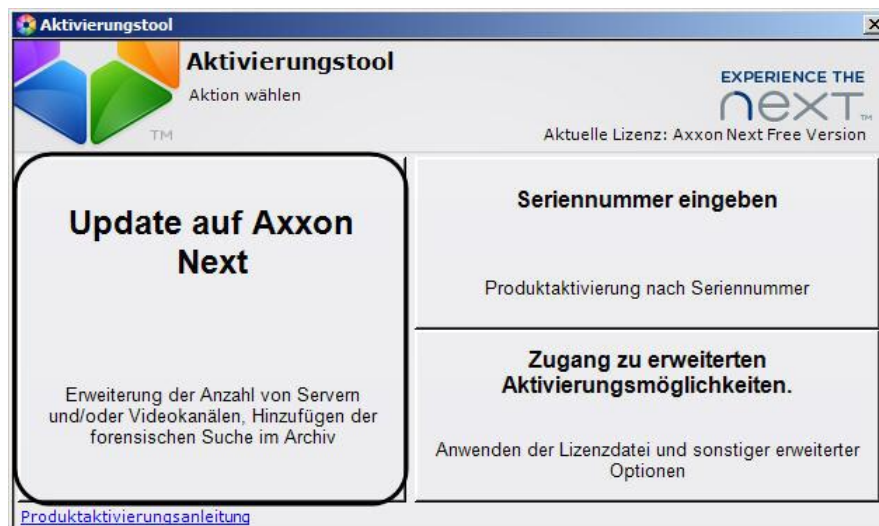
Aktivierungstool

Aktivierungstool
Aktion wählen

TM

EXPERIENCE THE
next TM
Aktuelle Lizenz: Axxon Next Free Version

Update auf Axxon Next

Erweiterung der Anzahl von Servern und/oder Videokanälen, Hinzufügen der forensischen Suche im Archiv

Seriennummer eingeben

Produktaktivierung nach Seriennummer

Zugang zu erweiterten Aktivierungsmöglichkeiten.

Anwenden der Lizenzdatei und sonstiger erweiterter Optionen

Produktaktivierungsanleitung